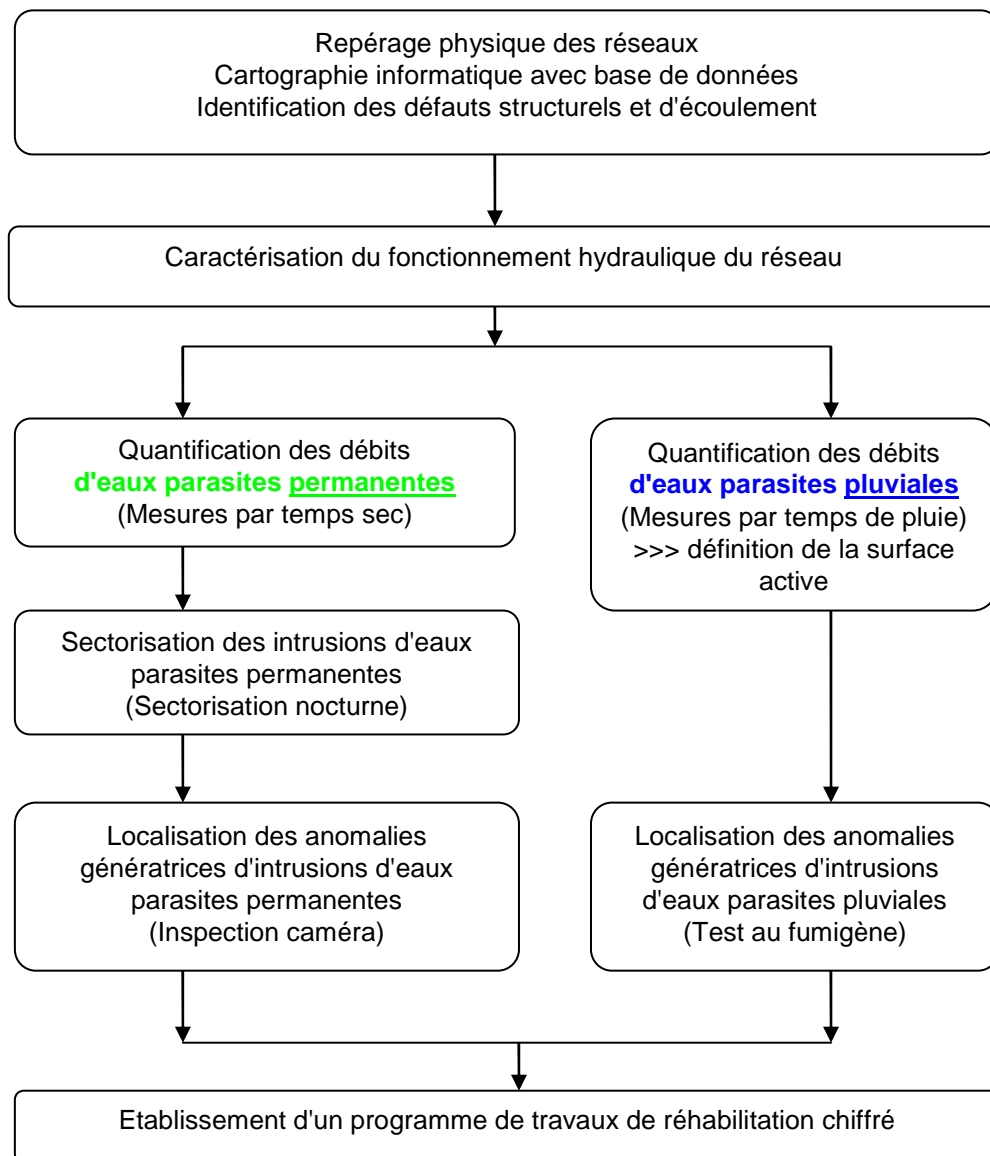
Repérage physique des réseaux
Cartographie informatique avec base de données
Identification des défauts structurels et d'écoulement

Caractérisation du fonctionnement hydraulique du réseau

Quantification des débits
d'eaux parasites permanentes
(Mesures par temps sec)

Quantification des débits
d'eaux parasites pluviales
(Mesures par temps de pluie)
>>> définition de la surface active

Sectorisation des intrusions d'eaux parasites permanentes
(Sectorisation nocturne)

Localisation des anomalies génératrices d'intrusions d'eaux parasites permanentes
(Inspection caméra)

Localisation des anomalies génératrices d'intrusions d'eaux parasites pluviales
(Test au fumigène)

Etablissement d'un programme de travaux de réhabilitation chiffré